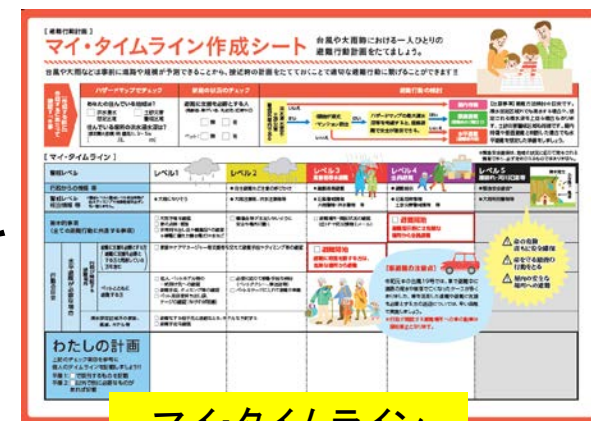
【避難行動計画】
マイ・タイムライン作成シート
台風や大雨時における一人ひとりの避難行動計画をたてましょう。

台風や大雨などは事前に進路や規模が予測できることから、彼此時の計画をたてておくことで適切な避難行動に繋げることができます!!

ハザードマップでチェック
家族の状況のチェック
避難行動の検討

【マイ・タイムライン】

レベル1
レベル2
レベル3
レベル4
レベル5

わたしの計画

マイ・タイムライン